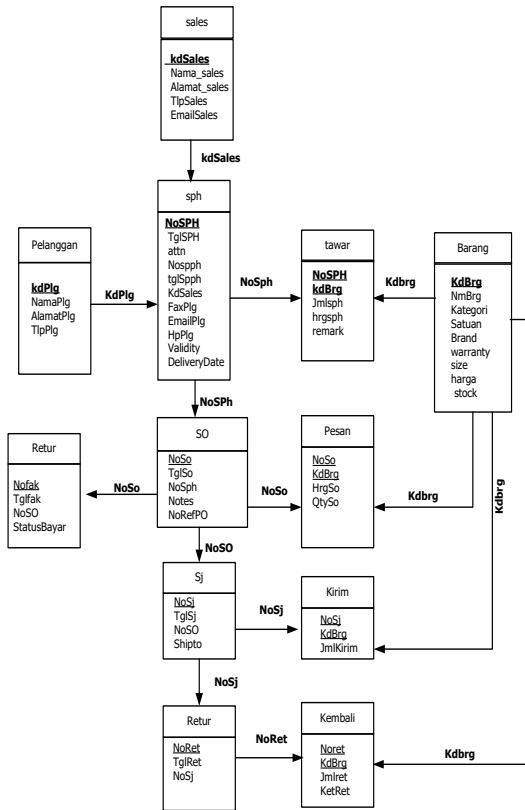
sales

kdSales
Nama_sales
Alamat_sales
TlpSales
EmailSales

kdSales

sph

NoSPH
TglSPH
attn
Nospph
tglSpph
KdSales
FaxPlg
EmailPlg
HpPlg
Validity
DeliveryDate

Pelanggan

kdPlg
NamaPlg
AlamatPlg
TlpPlg

KdPlg

NoSph

tawar

NoSPH
kdBrg
Jmlsph
hrgsph
remark

Kdbrg

Barang

KdBrg
NmBrg
Kategori
Satuan
Brand
warranty
size
harga
stock

NoSPh

Retur

Nofak
Tglfak
NoSO
StatusBayar

NoSo

SO

NoSo
TglSo
NoSph
Notes
NoRefPO

NoSo

Pesan

NoSo
KdBrg
HrgSo
QtySo

Kdbrg

Kdbrg

NoSO

Sj

NoSj
TglSj
NoSO
Shipto

NoSj

Kirim

NoSj
KdBrg
JmlKirim

NoSj

Retur

NoRet
TglRet
NoSj

NoRet

Kembali

Noret
KdBrg
Jmlret
KetRet

Kdbrg